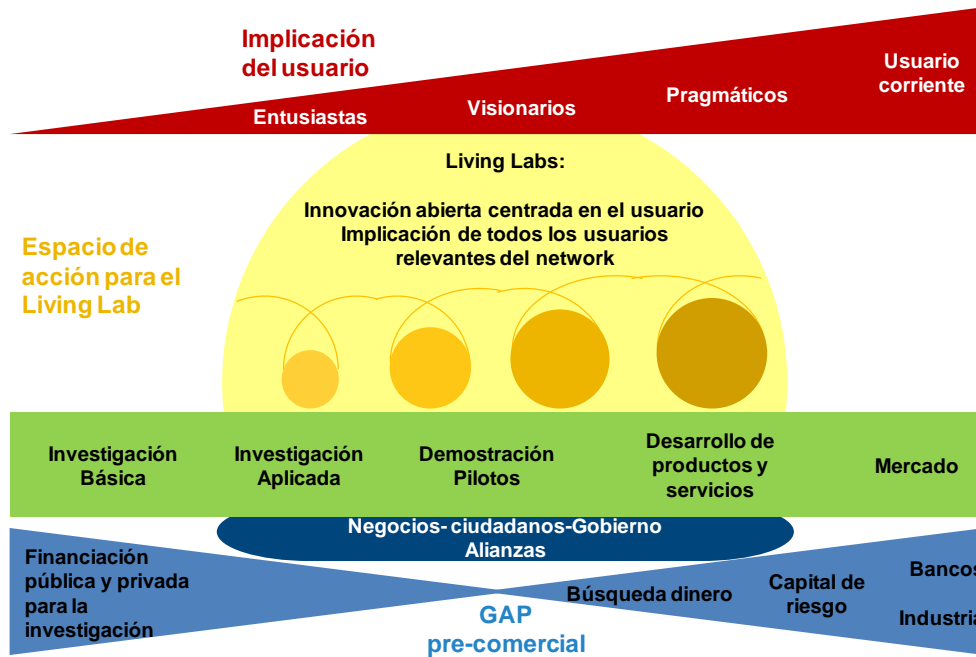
Implicación del usuario

Entusiastas

Visionarios

Pragmáticos

Usuario corriente

Living Labs:

Innovación abierta centrada en el usuario
Implicación de todos los usuarios relevantes del network

Espacio de acción para el Living Lab

Investigación Básica

Investigación Aplicada

Demostración Pilotos

Desarrollo de productos y servicios

Mercado

Negocios- ciudadanos-Gobierno
Alianzas

Financiación pública y privada para la investigación

Búsqueda dinero

Capital de riesgo

Bancos

Industria

GAP
pre-comercial